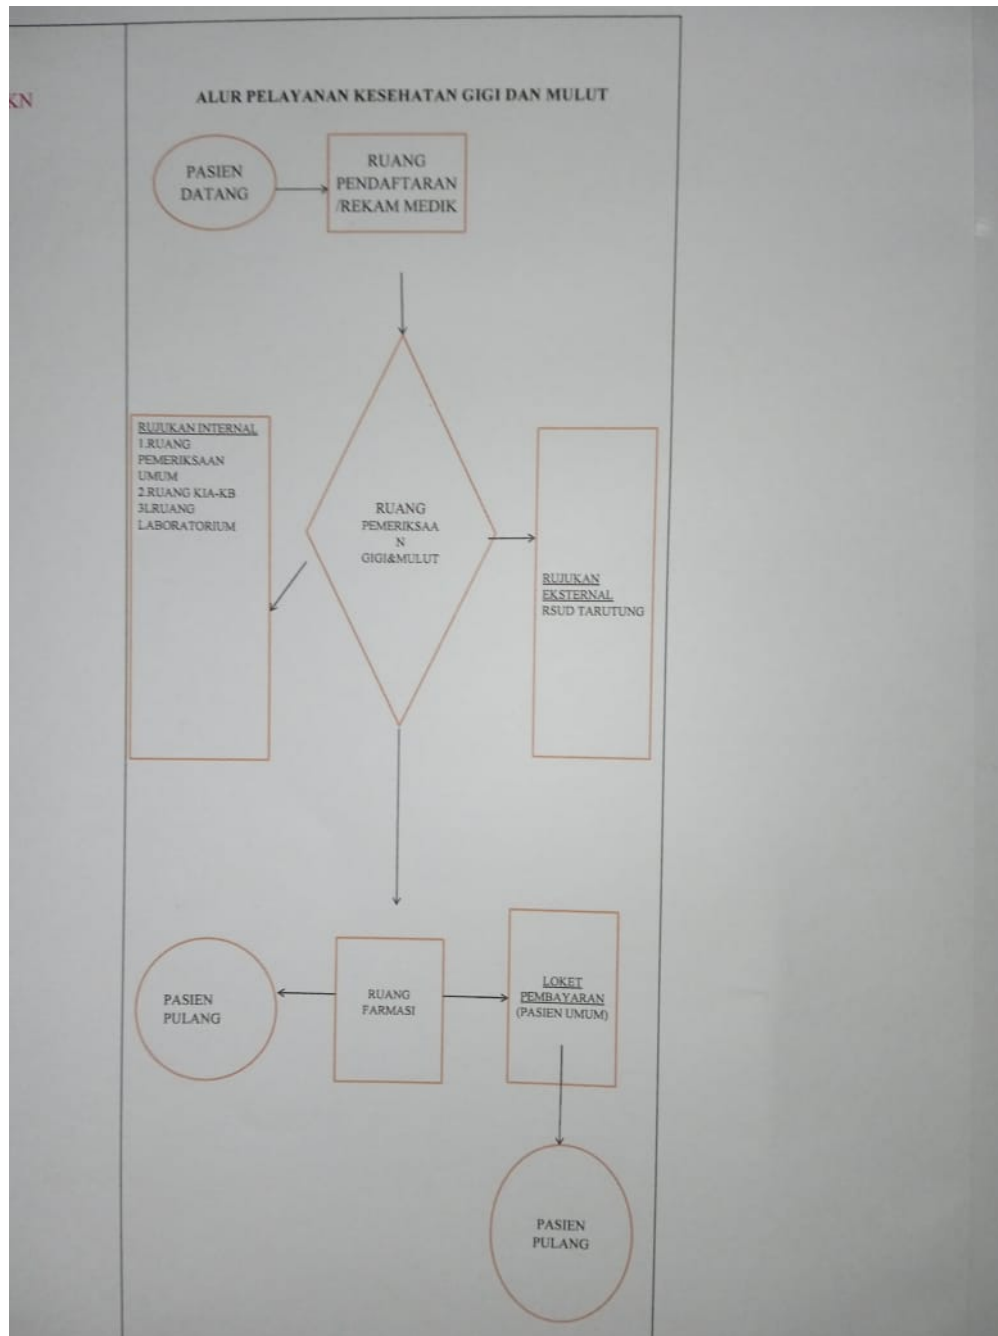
KN

ALUR PELAYANAN KESEHATAN GIGI DAN MULUT

PASIEN DATANG

RUANG PENDAFTARAN /REKAM MEDIK

RUJUKAN INTERNAL
1.RUANG PEMERIKSAAN UMUM
2.RUANG KIA-KB
3.LRUANG LABORATORIUM

RUANG PEMERIKSAA N GIGI&MULUT

RUJUKAN EKSTERNAL
RSUD TARUTUNG

PASIEN PULANG

RUANG FARMASI

LOKET PEMBAYARAN (PASIEN UMUM)

PASIEN PULANG